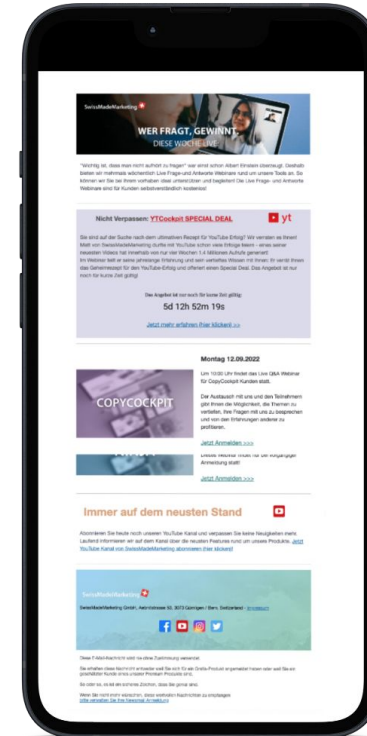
SwissMadeMarketing

WER FRAGT, GEWINNT
DIESE WOCHE LIVE

"Wichtig ist, dass man nicht aufhört zu fragen" war einst schon Albert Einstein überzeugt. Deshalb bieten wir mehrmals wöchentlich Live Frage-und Antworte Webinare rund um unsere Tools an. So können wir Sie bei Ihrem vorhaben ideal unterstützen und begleiten! Die Live Frage- und Antworte Webinare sind für Kunden selbstverständlich kostenlos!

Nicht Verpassen: YTCockpit SPECIAL DEAL

yt

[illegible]

Das Angebot ist nur noch für kurze Zeit gültig:

5d 12h 52m 19s

Jetzt mehr erfahren (hier klicken) >>>

Montag 12.09.2022

COPYCOCKPIT

Um 10:00 Uhr findet das Live Q&A Webinar für CopyCockpit Kunden statt.

Der Austausch mit uns und den Teilnehmern gibt Ihnen die Möglichkeit, Ihr Themen zu vertiefen, Ihre Fragen mit uns zu besprechen und von den Erfahrungen anderer zu profitieren.

Jetzt Anmelden >>>

Dieses Webinar findet nur bei vorgängiger Anmeldung statt!

Jetzt Anmelden >>>

Immer auf dem neusten Stand

Abonnieren Sie heute noch unseren YouTube Kanal und verpassen Sie keine Neuigkeiten mehr. Laufend informieren wir auf dem Kanal über die neusten Features rund um unsere Produkte. Jetzt YouTube Kanal von SwissMadeMarketing abonnieren (hier klicken)

SwissMadeMarketing

SwissMadeMarketing GmbH, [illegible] 3073 Gümligen / Bern, Switzerland | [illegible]

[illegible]